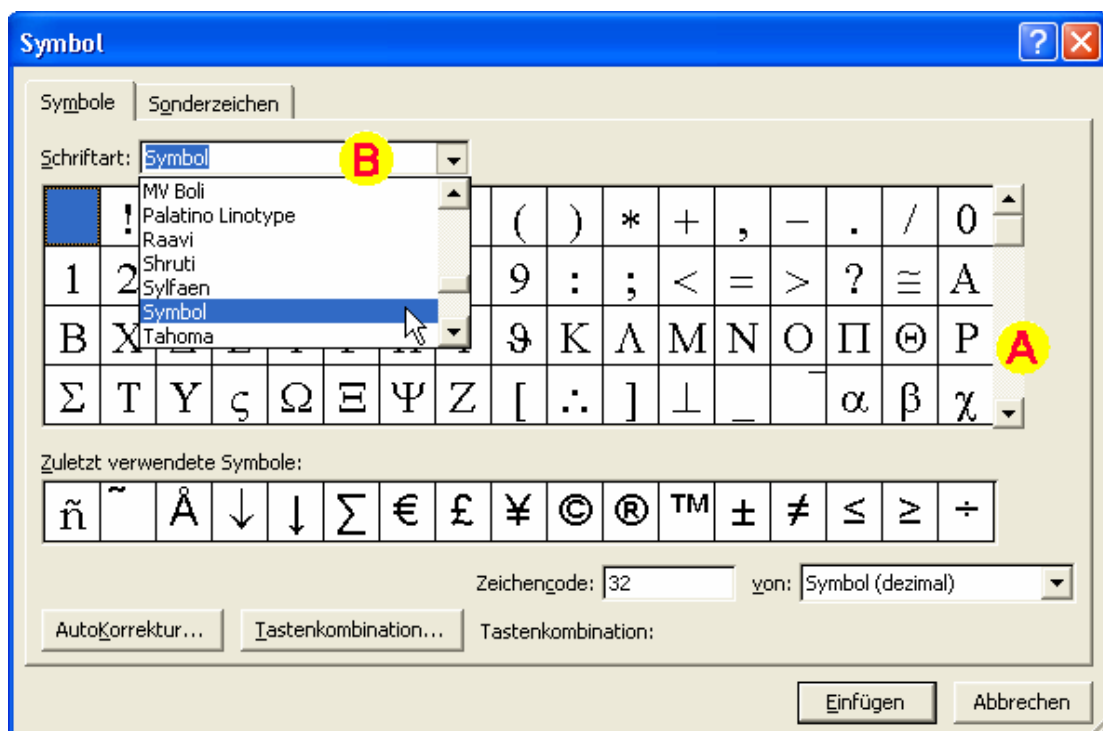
Symbol

Symbole | Sonderzeichen

Schriftart: Symbol

B

MV Boli
Palatino Linotype
Raavi
Shruti
Sylfaen
Symbol
Tahoma

| | ! | 2 | ( | ) | * | + | , | − | . | / | 0 |
|---|---|---|---|---|---|---|---|---|---|---|---|
| 1 | 2 | 9 | : | ; | < | = | > | ? | ≅ | Α |
| Β | Χ | ϑ | Κ | Λ | Μ | Ν | Ο | Π | Θ | Ρ |
| Σ | Τ | Υ | ς | Ω | Ξ | Ψ | Ζ | [ | ∴ | ] | ⊥ | _ | ‾ | α | β | χ |

A

Zuletzt verwendete Symbole:

| ñ | ˜ | Å | ↓ | ↓ | ∑ | € | £ | ¥ | © | ® | ™ | ± | ≠ | ≤ | ≥ | ÷ |
|---|---|---|---|---|---|---|---|---|---|---|---|---|---|---|---|---|

Zeichencode: 32 von: Symbol (dezimal)

AutoKorrektur... Tastenkombination... Tastenkombination:

Einfügen Abbrechen